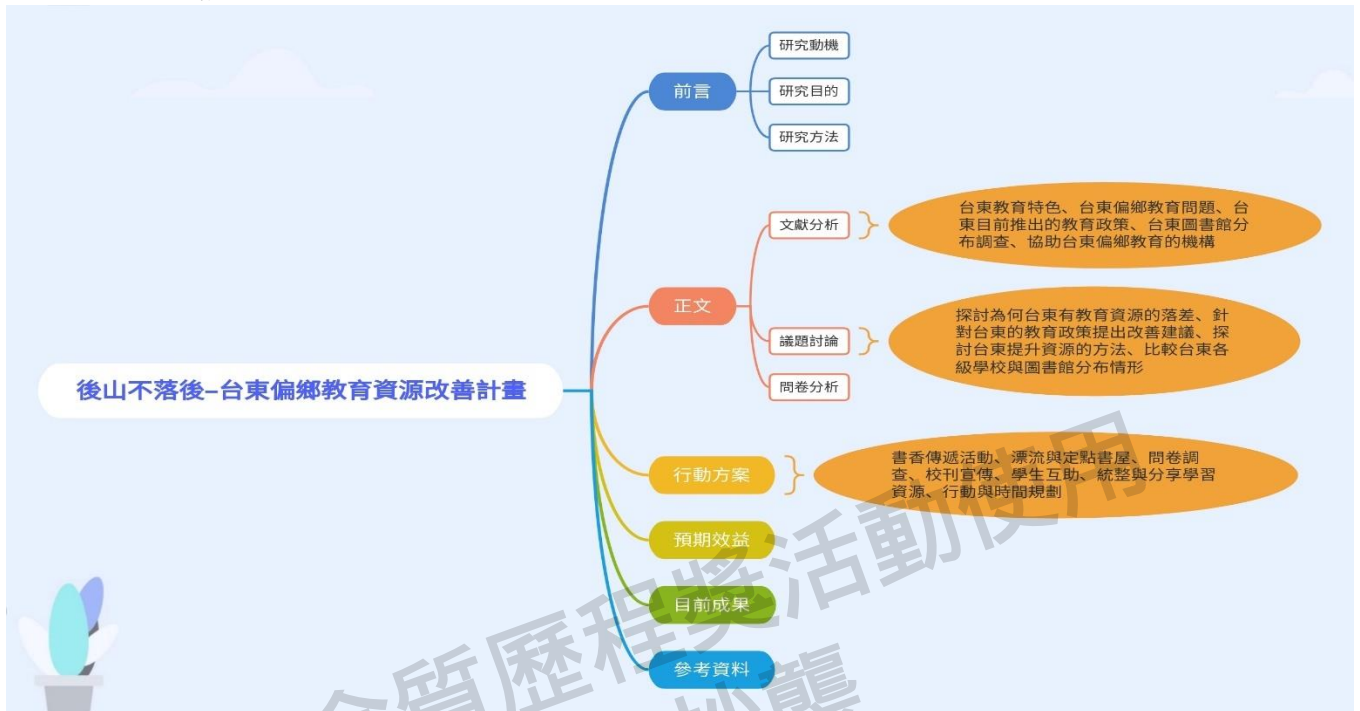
後山不落後–台東偏鄉教育資源改善計畫

前言
研究動機
研究目的
研究方法

正文
文獻分析
台東教育特色、台東偏鄉教育問題、台東目前推出的教育政策、台東圖書館分布調查、協助台東偏鄉教育的機構
議題討論
探討為何台東有教育資源的落差、針對台東的教育政策提出改善建議、探討台東提升資源的方法、比較台東各級學校與圖書館分布情形
問卷分析

行動方案
書香傳遞活動、漂流與定點書屋、問卷調查、校刊宣傳、學生互助、統整與分享學習資源、行動與時間規劃

預期效益

目前成果

參考資料

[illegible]質歷程獎活動使用
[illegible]襲